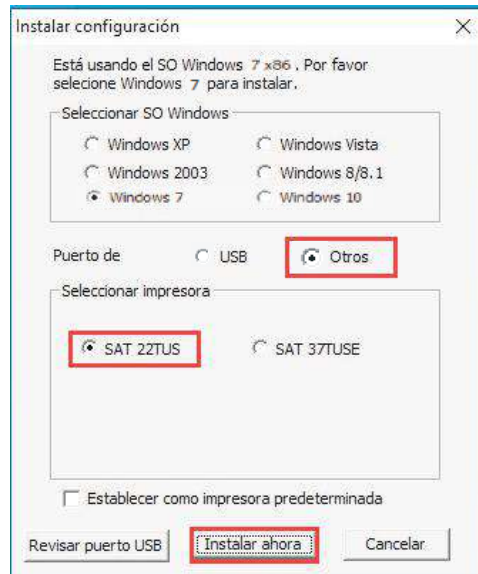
Instalar configuración

×

Está usando el SO Windows 7 x86 . Por favor selecione Windows 7 para instalar.

Seleccionar SO Windows

Windows XP
Windows Vista
Windows 2003
Windows 8/8.1
Windows 7
Windows 10

Puerto de
USB
Otros

Seleccionar impresora

SAT 22TUS
SAT 37TUSE

Establecer como impresora predeterminada

Revisar puerto USB
Instalar ahora
Cancelar